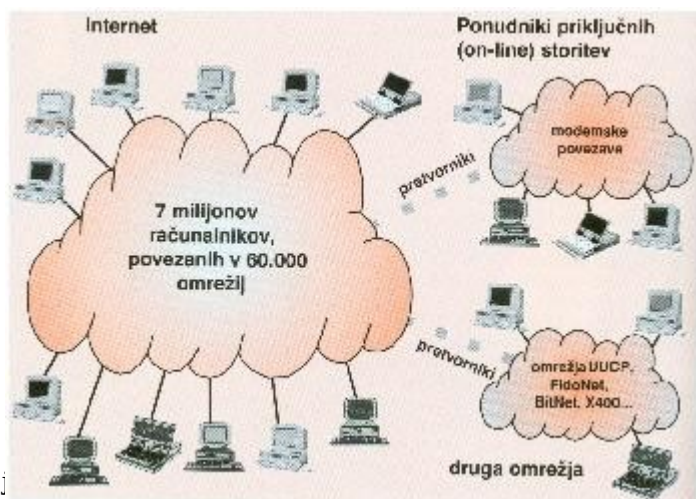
Internet

Ponudniki priključnih (on-line) storitev

modemske povezave

pretvorniki

7 milijonov računalnikov, povezanih v 60.000 omrežij

pretvorniki

omrežja UUCP, FidoNet, BitNet, X400...

druga omrežja